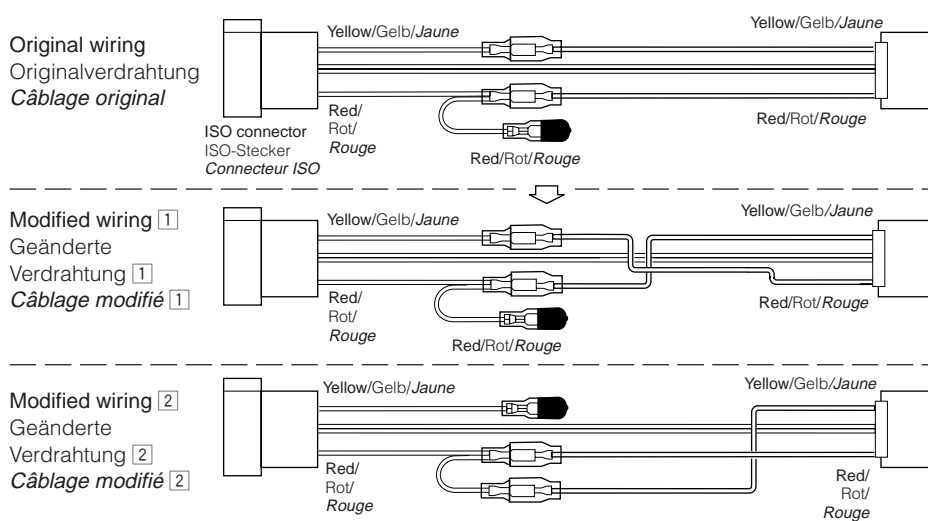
Original wiring
Originalverdrahtung
*Câblage original*

Yellow/Gelb/*Jaune*

Yellow/Gelb/*Jaune*

ISO connector
ISO-Stecker
*Connecteur ISO*

Red/
Rot/
*Rouge*

Red/Rot/*Rouge*

Red/Rot/*Rouge*

Modified wiring 1
Geänderte
Verdrahtung 1
*Câblage modifié* 1

Yellow/Gelb/*Jaune*

Yellow/Gelb/*Jaune*

Red/
Rot/
*Rouge*

Red/Rot/*Rouge*

Red/Rot/*Rouge*

Modified wiring 2
Geänderte
Verdrahtung 2
*Câblage modifié* 2

Yellow/Gelb/*Jaune*

Yellow/Gelb/*Jaune*

Red/
Rot/
*Rouge*

Red/
Rot/
*Rouge*